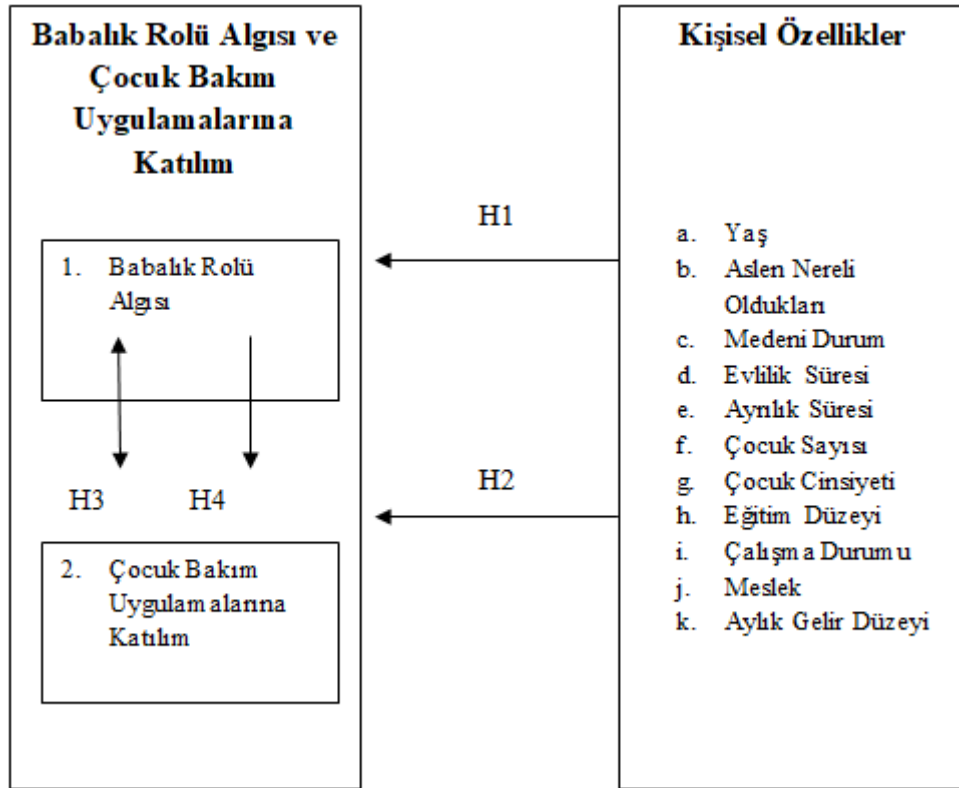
Babalık Rolü Algısı ve Çocuk Bakım Uygulamalarına Katılım

1. Babalık Rolü Algısı

H3 H4

2. Çocuk Bakım Uygulamalarına Katılım

H1

H2

Kişisel Özellikler

a. Yaş
b. Aslen Nereli Oldukları
c. Medeni Durum
d. Evlilik Süresi
e. Ayrılık Süresi
f. Çocuk Sayısı
g. Çocuk Cinsiyeti
h. Eğitim Düzeyi
i. Çalışma Durumu
j. Meslek
k. Aylık Gelir Düzeyi